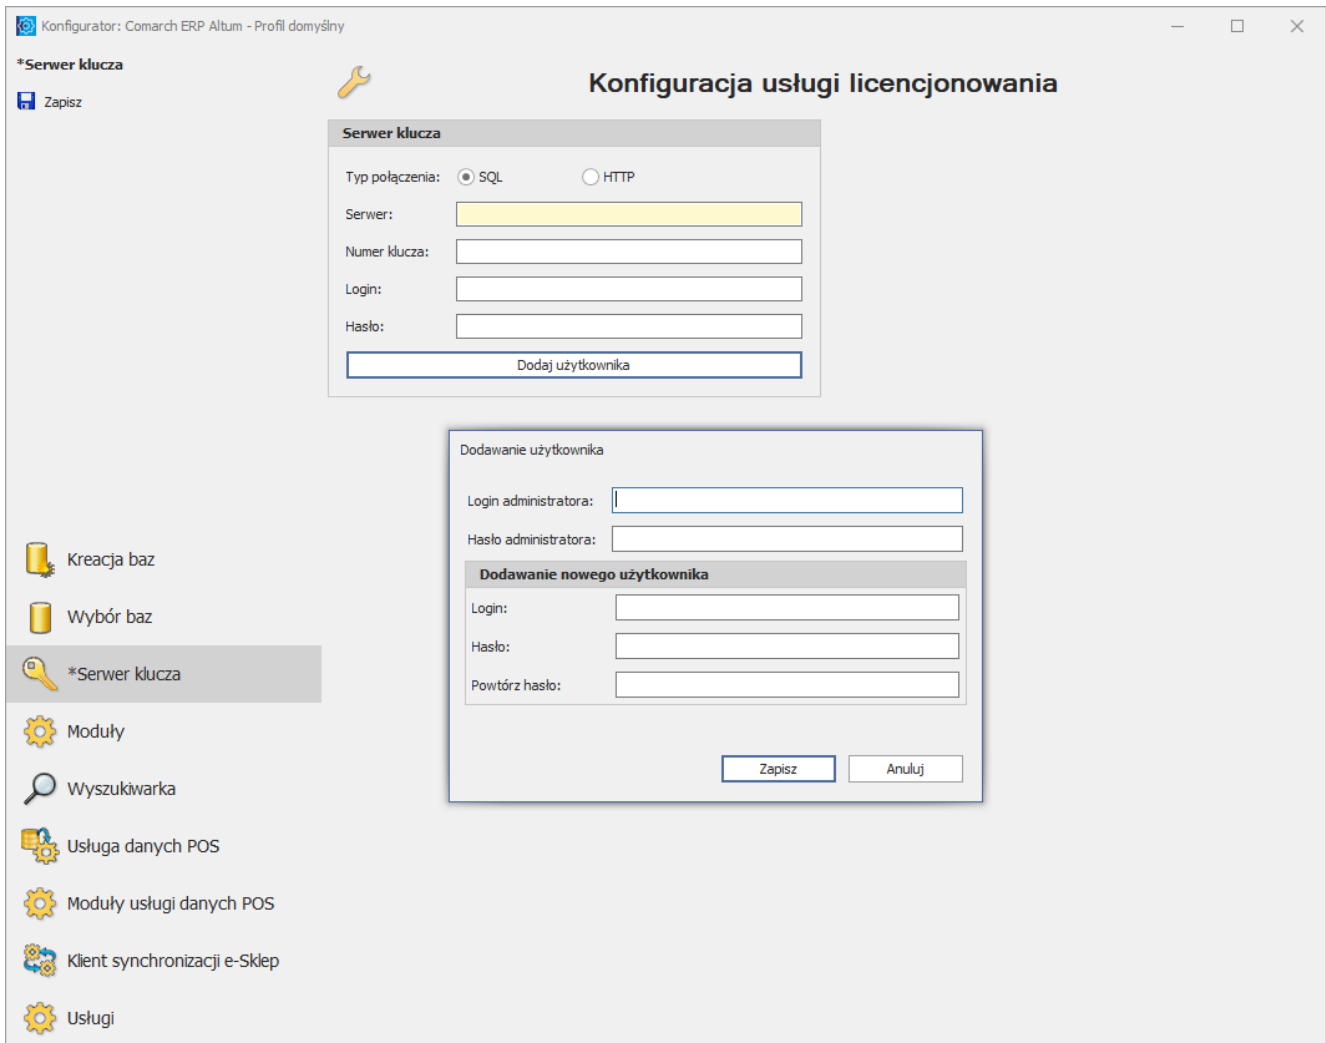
Konfigurator: Comarch ERP Altum - Profil domyślny

*Serwer klucza

Zapisz

Konfiguracja usługi licencjonowania

Serwer klucza

Typ połączenia: SQL HTTP

Serwer:

Numer klucza:

Login:

Hasło:

Dodaj użytkownika

Dodawanie użytkownika

Login administratora:

Hasło administratora:

Dodawanie nowego użytkownika

Login:

Hasło:

Powtórz hasło:

Zapisz

Anuluj

Kreacja baz

Wybór baz

*Serwer klucza

Moduły

Wyszukiwarka

Usługa danych POS

Moduły usługi danych POS

Klient synchronizacji e-Sklep

Usługi